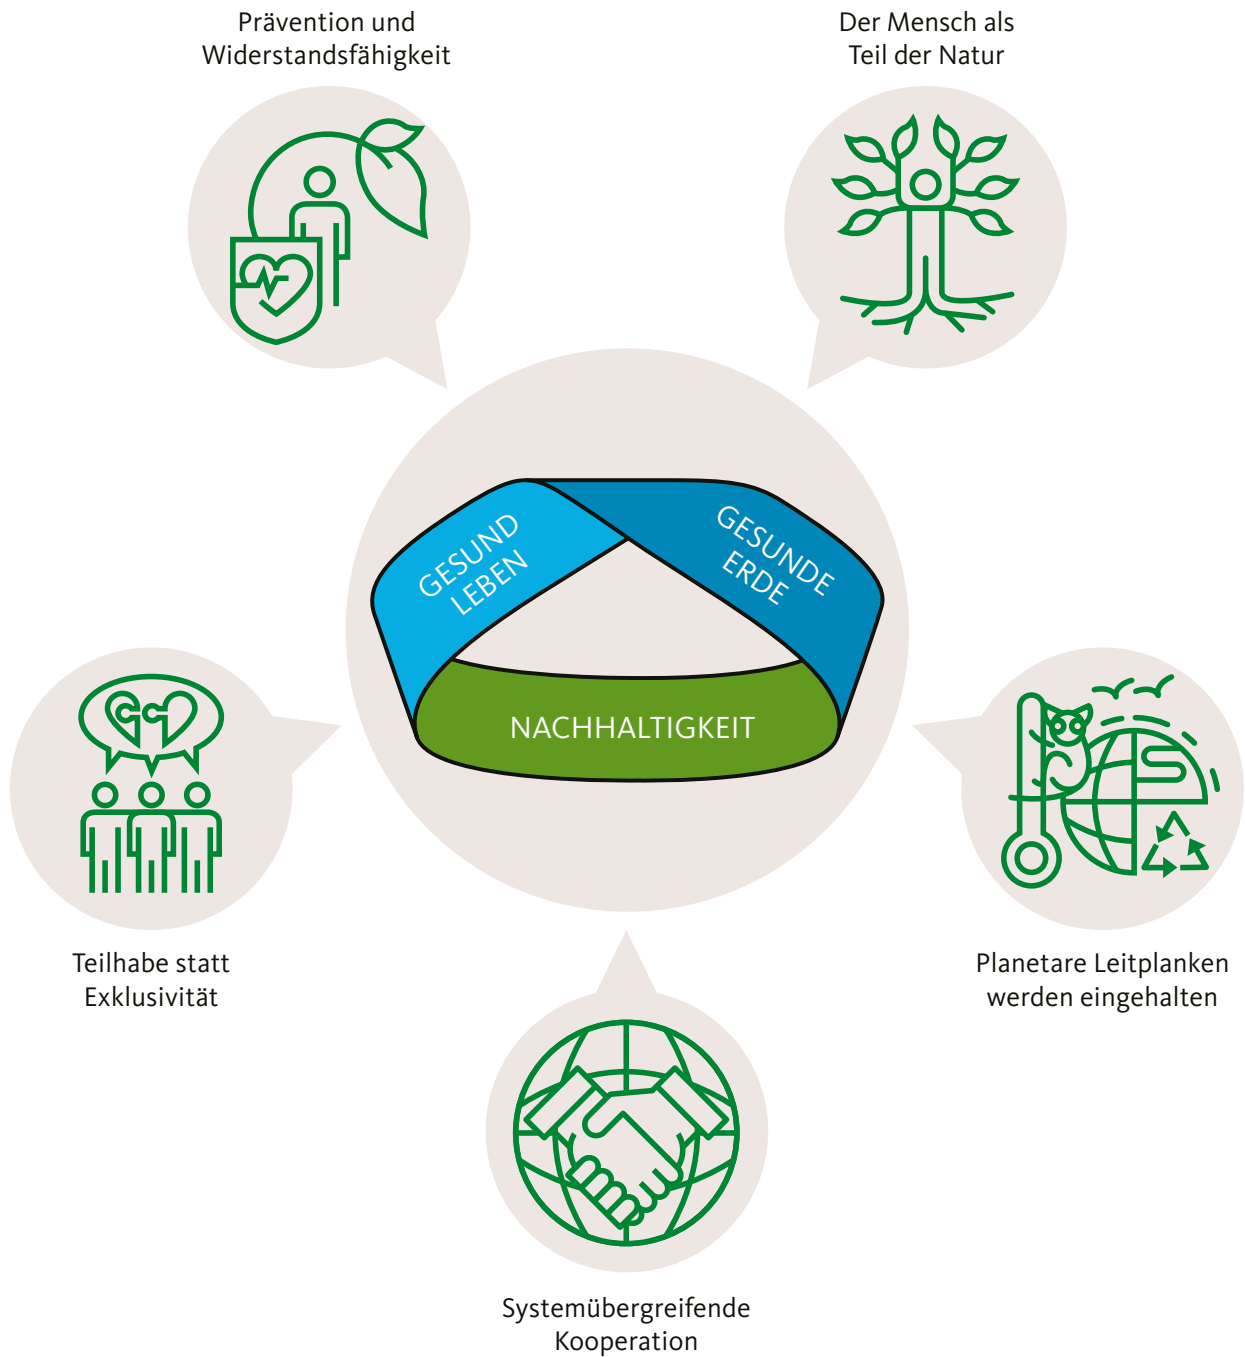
Prävention und Widerstandsfähigkeit

Der Mensch als Teil der Natur

GESUND LEBEN

GESUNDE ERDE

NACHHALTIGKEIT

Teilhabe statt Exklusivität

Planetare Leitplanken werden eingehalten

Systemübergreifende Kooperation